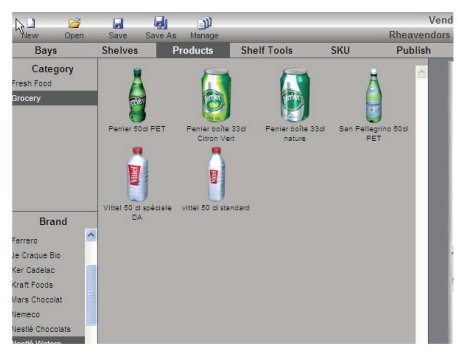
New Open Save Save As Manage

Vend
Rheavendors

Bays Shelves Products Shelf Tools SKU Publish

Category
Fresh Food
Grocery

Perrier 50cl PET
Perrier boîte 33cl Citron Vert
Perrier boîte 33cl nature
San Pellegrino 50cl PET
Vittel 50 cl spéciale DA
vittel 50 cl standard

Brand
Ferrero
Le Craque Bio
Ker Cadelac
Kraft Foods
Mars Chocolat
Nemeco
Nestlé Chocolats
Nestlé Waters